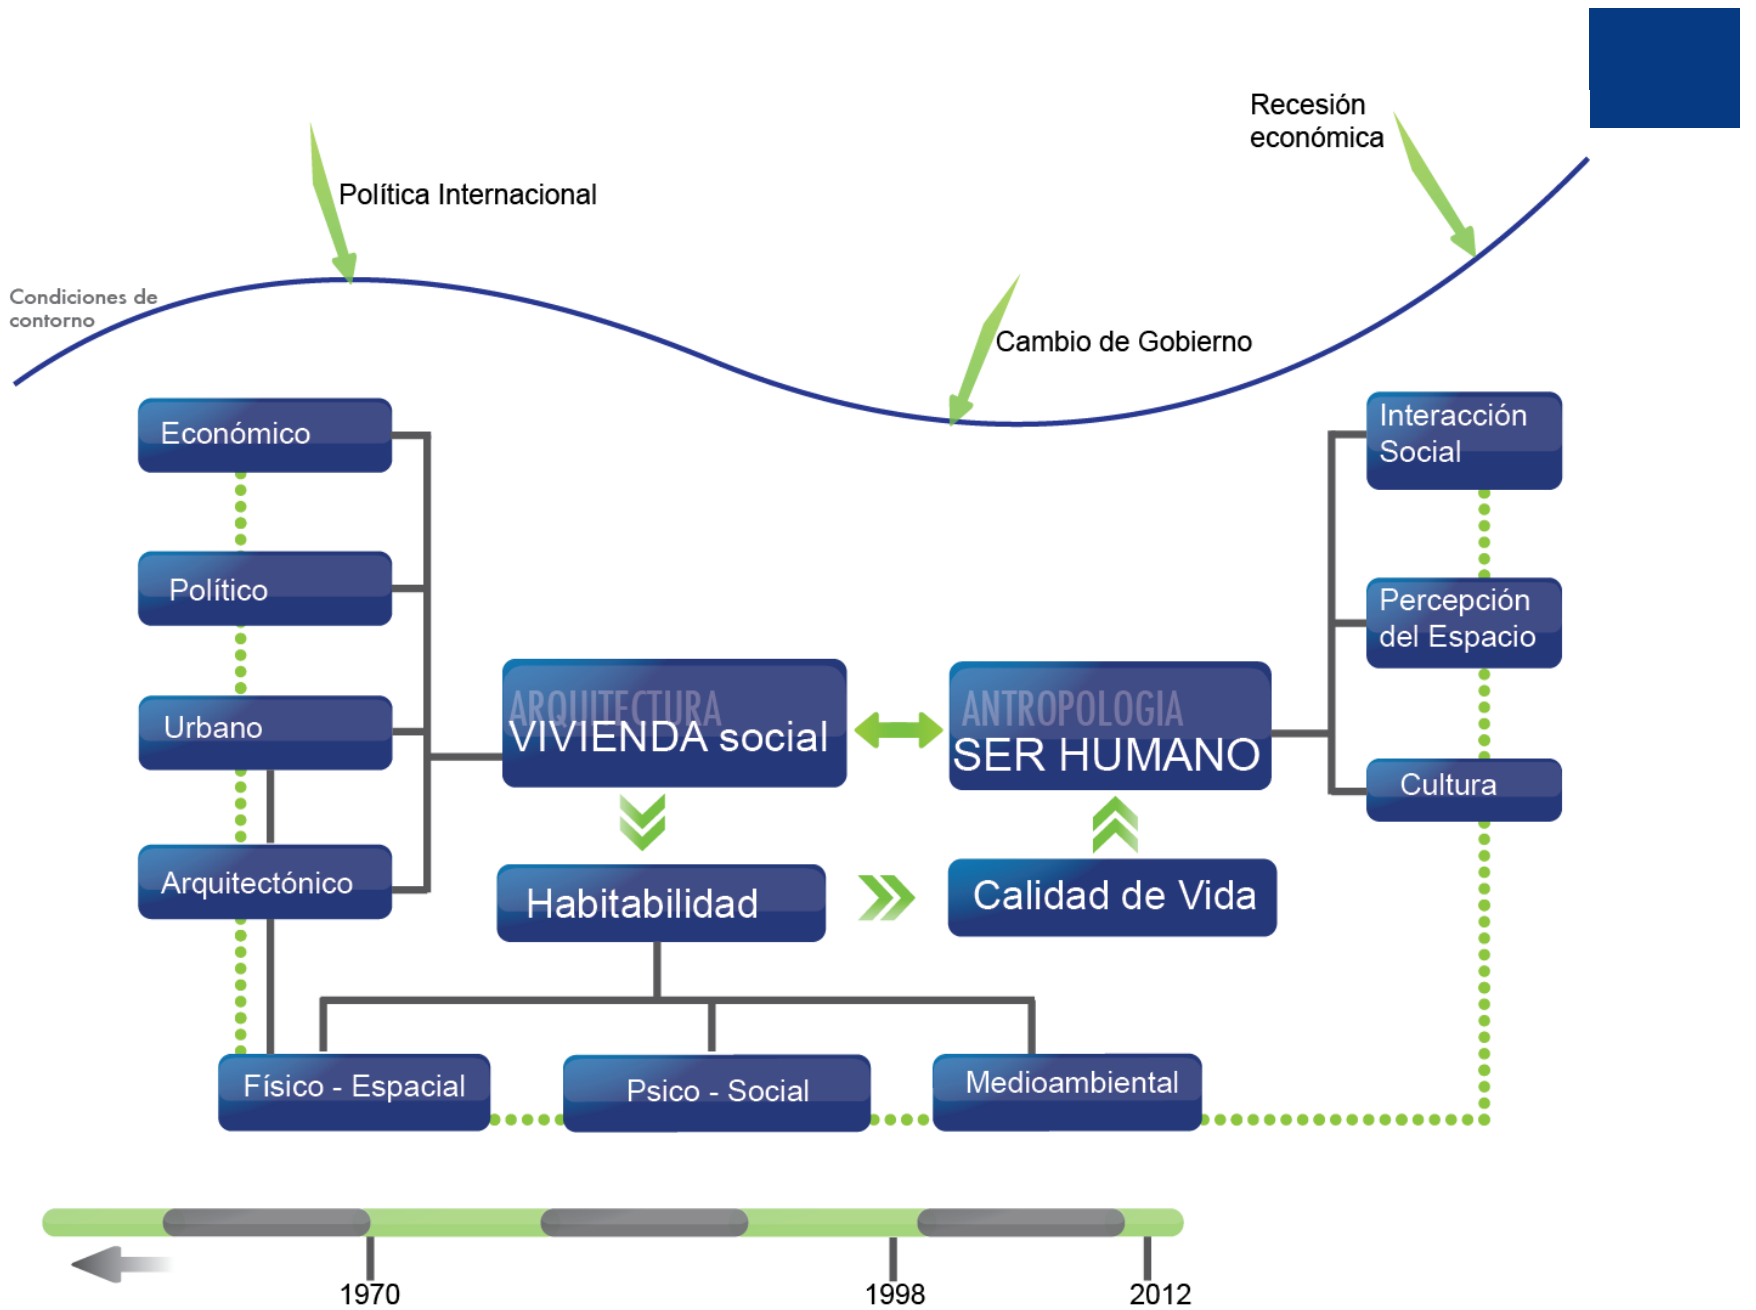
Recesión económica

Política Internacional

Condiciones de contorno

Cambio de Gobierno

Económico

Político

Urbano

Arquitectónico

ARQUITECTURA
VIVIENDA social

ANTROPOLOGIA
SER HUMANO

Interacción Social

Percepción del Espacio

Cultura

Habitabilidad

Calidad de Vida

Físico - Espacial

Psico - Social

Medioambiental

1970

1998

2012